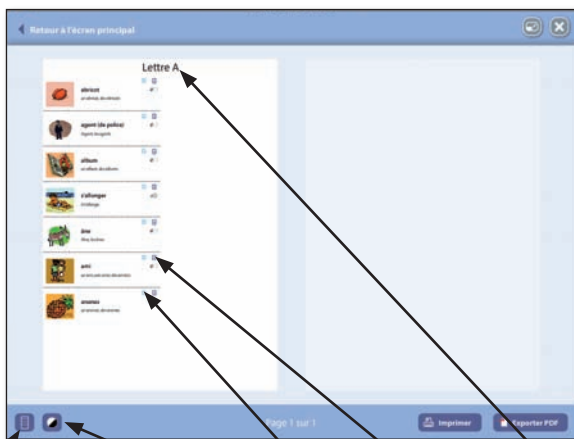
Retour à l'écran principal

Lettre A

abricot
un abricot, des abricots

agent (de police)
Agent Dongirolt

album
un album, des albums

s'allonger
il s'allonge

âne
Mina, l'ânesse

ami
un ami, une amie, des amis

ananas
un ananas, des ananas

Page 1 sur 1

Imprimer

Exporter PDF